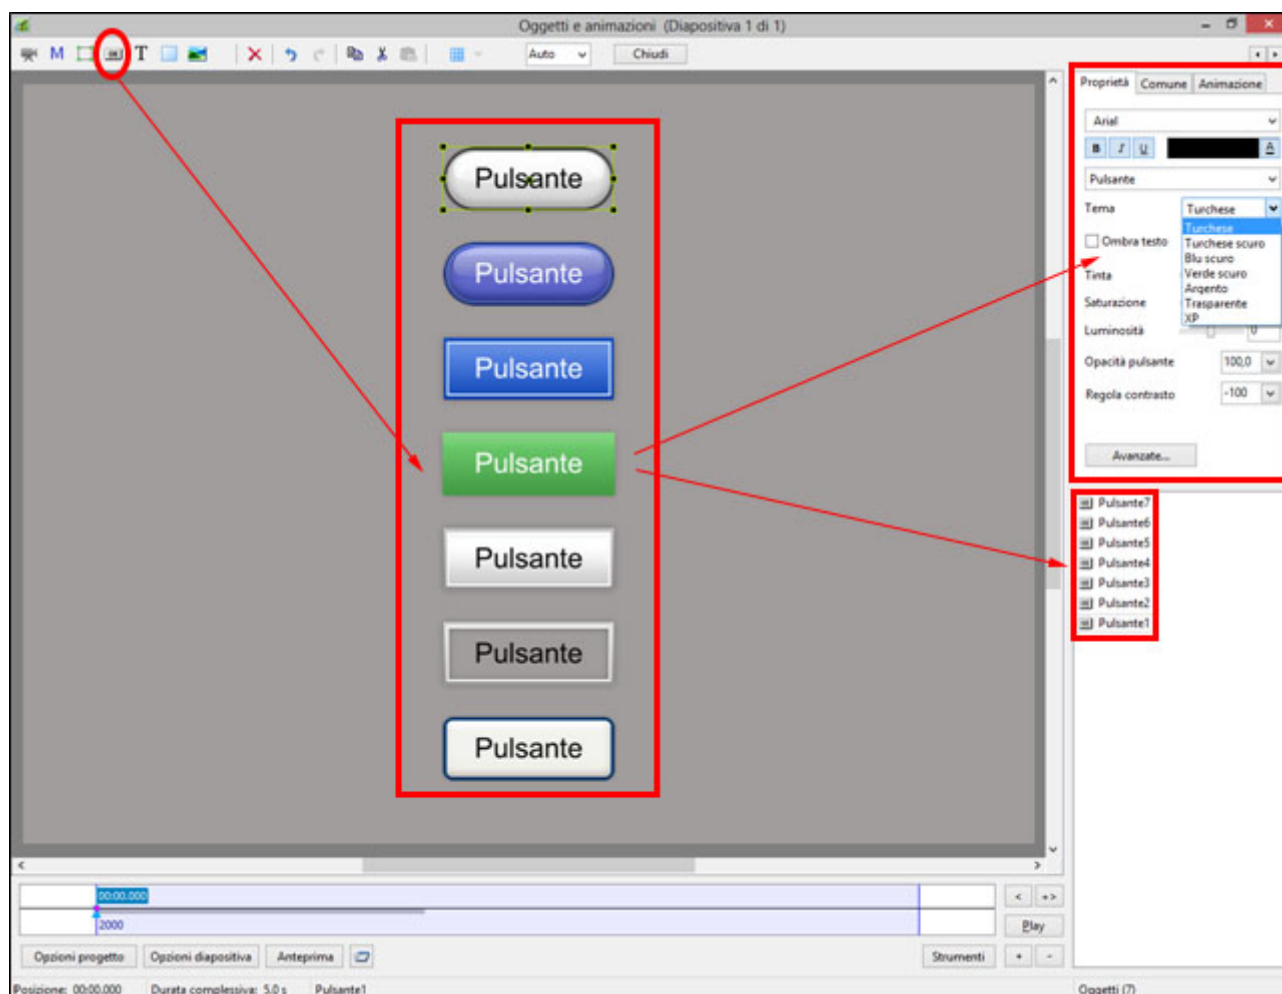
Oggetti e animazioni (Diapositiva 1 di 1)

M T Auto Chiudi

Pulsante

Pulsante

Pulsante

Pulsante

Pulsante

Pulsante

Pulsante

Proprietà Comune Animazione

Arial

B I U A

Pulsante

Tema Turchese

Turchese
Turchese scuro
Blu scuro
Verde scuro
Argento
Trasparente
XP

Ombra testo

Tinta

Saturazione

Luminosità 0

Opacità pulsante 100,0

Regola contrasto -100

Avanzate...

Pulsante7
Pulsante6
Pulsante5
Pulsante4
Pulsante3
Pulsante2
Pulsante1

00:00.000

2000

Play

Opzioni progetto Opzioni diapositiva Anteprima Strumenti + -

Posizione: 00:00.000 Durata complessiva: 5,0 s Pulsante1 Oggetti (7)